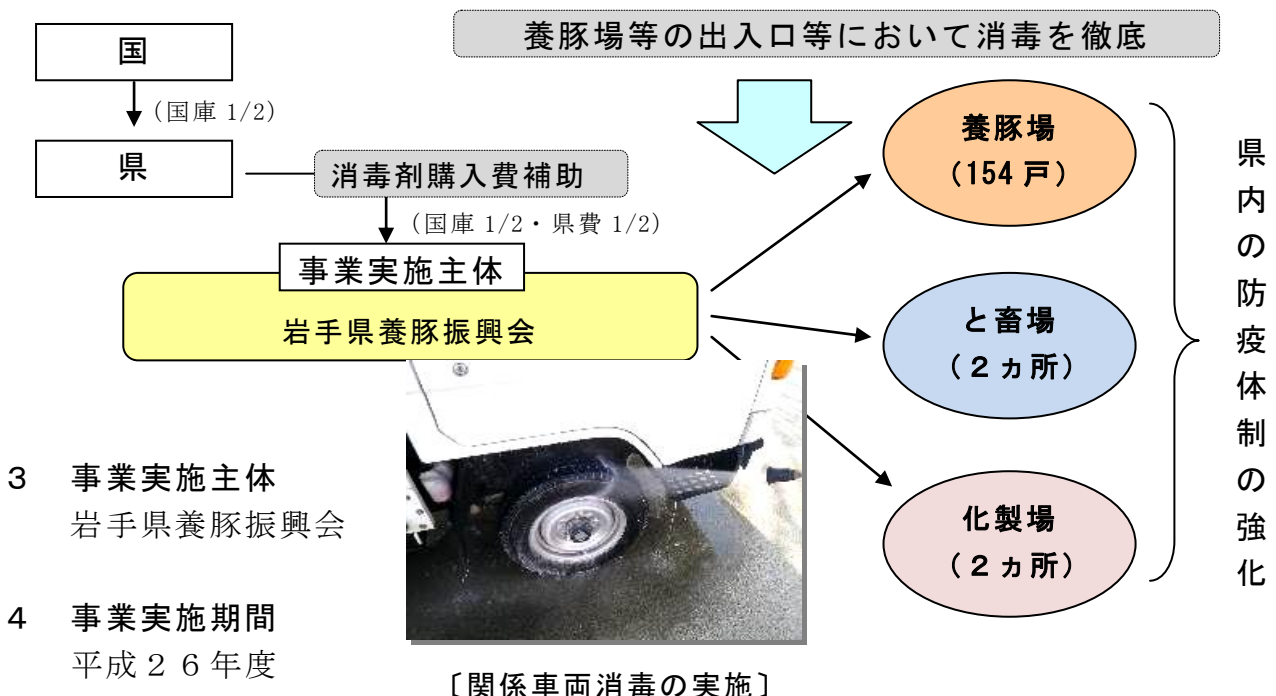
国

（国庫 1/2）

県

消毒剤購入費補助

（国庫 1/2・県費 1/2）

事業実施主体

岩手県養豚振興会

養豚場等の出入口等において消毒を徹底

養豚場
（154 戸）

と畜場
（２ヵ所）

化製場
（２ヵ所）

県内の防疫体制の強化

3　事業実施主体
岩手県養豚振興会

4　事業実施期間
平成２６年度

〔関係車両消毒の実施〕